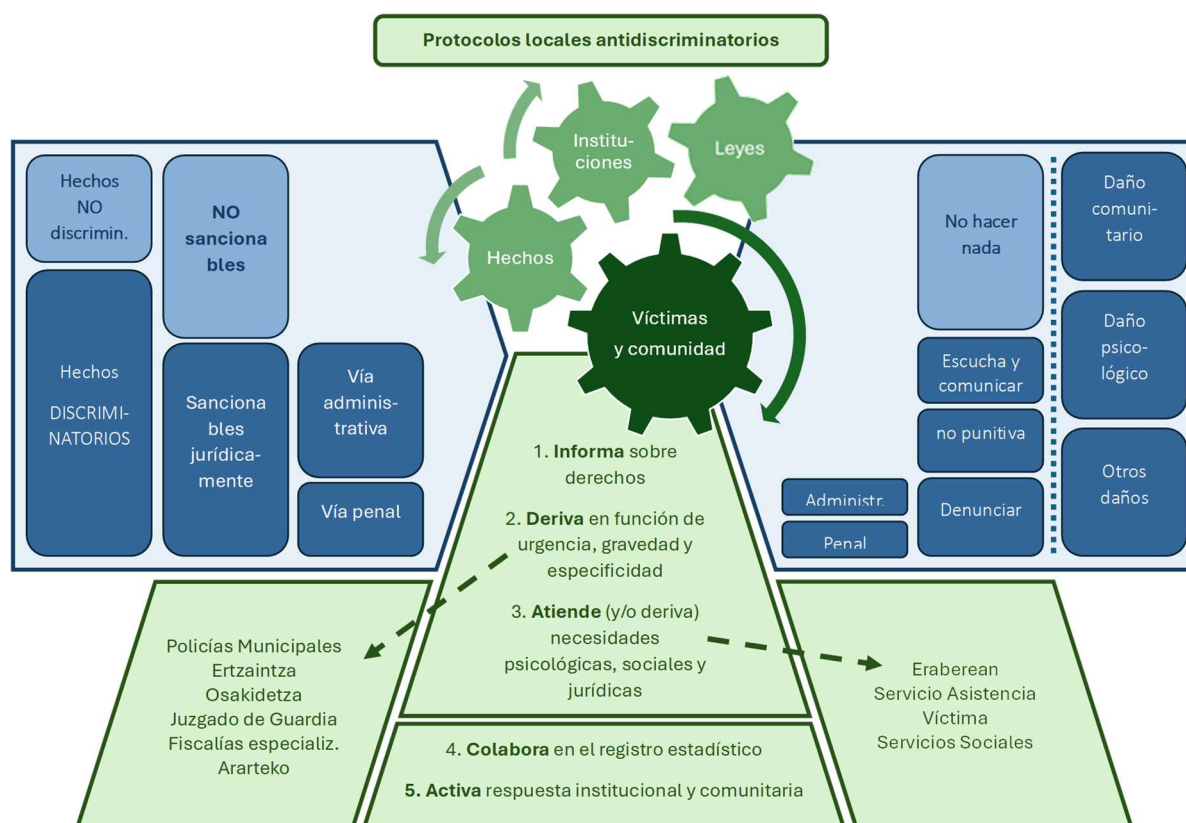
Protocolos locales antidiscriminatorios

Instituciones

Leyes

Hechos

Víctimas y comunidad

Hechos NO discrimin.

NO sancionables

Hechos DISCRIMINATORIOS

Sancionables jurídicamente

Vía administrativa

Vía penal

No hacer nada

Escucha y comunicar

no punitiva

Denunciar

Administr.

Penal

Daño comunitario

Daño psicológico

Otros daños

1. Informa sobre derechos

2. Deriva en función de urgencia, gravedad y especificidad

3. Atiende (y/o deriva) necesidades psicológicas, sociales y jurídicas

4. Colabora en el registro estadístico

5. Activa respuesta institucional y comunitaria

Policías Municipales
Ertzaintza
Osakidetza
Juzgado de Guardia
Fiscalías especializ.
Ararteko

Eraberean
Servicio Asistencia Víctima
Servicios Sociales